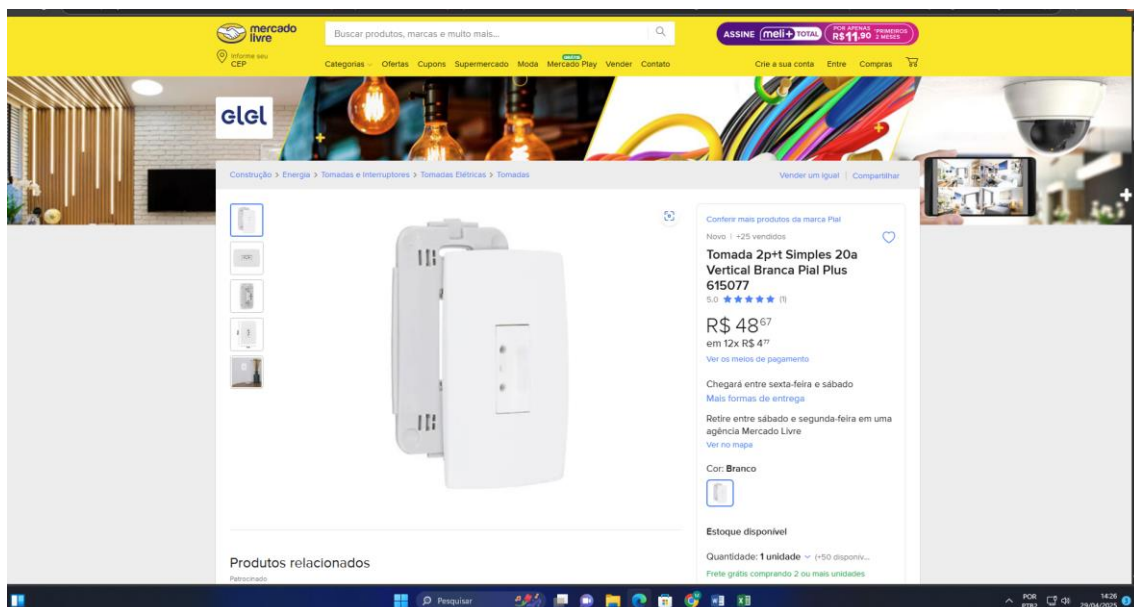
mercado livre

Buscar produtos, marcas e muito mais...

ASSINE meli+ TOTAL POR APENAS R$ 11,90 PRIMEIROS 2 MESES

Informe seu CEP

Categorias Ofertas Cupons Supermercado Moda Mercado Play Vender Contato

Crie a sua conta Entre Compras

elel

Construção > Energia > Tomadas e Interruptores > Tomadas Elétricas > Tomadas

Vender um igual | Compartilhar

Conferir mais produtos da marca Pial

Novo | +25 vendidos

Tomada 2p+t Simples 20a Vertical Branca Pial Plus 615077

5.0 ★★★★★ (1)

R$ 48$^{67}$

em 12x R$ 4$^{77}$

Ver os meios de pagamento

Chegará entre sexta-feira e sábado

Mais formas de entrega

Retire entre sábado e segunda-feira em uma agência Mercado Livre

Ver no mapa

Cor: Branco

Estoque disponível

Quantidade: 1 unidade (+50 disponív...

Frete grátis comprando 2 ou mais unidades

Produtos relacionados

Patrocinado

Pesquisar

POR PTB2 14:26 29/04/2025